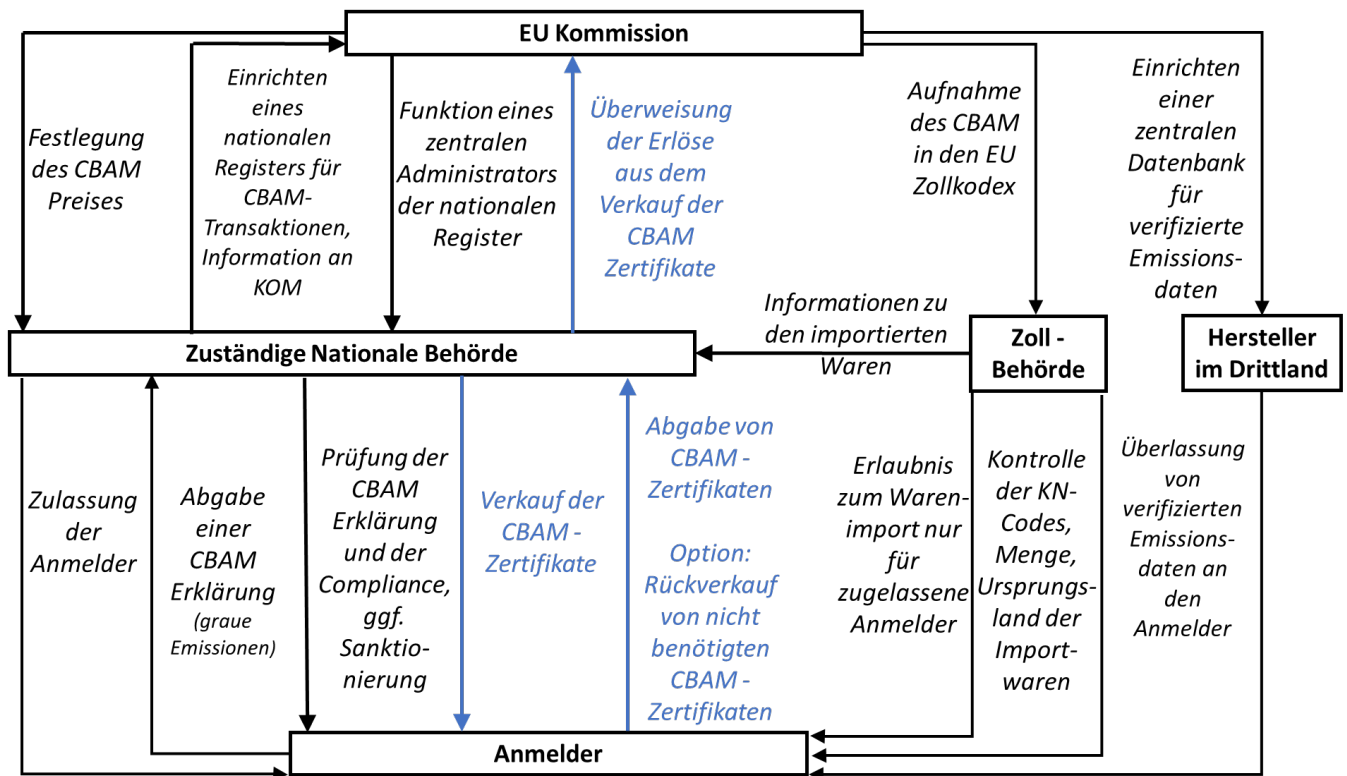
EU Kommission

Festlegung des CBAM Preises

Einrichten eines nationalen Registers für CBAM-Transaktionen, Information an KOM

Funktion eines zentralen Administrators der nationalen Register

Überweisung der Erlöse aus dem Verkauf der CBAM Zertifikate

Aufnahme des CBAM in den EU Zollkodex

Einrichten einer zentralen Datenbank für verifizierte Emissionsdaten

Informationen zu den importierten Waren

Zuständige Nationale Behörde

Zoll - Behörde

Hersteller im Drittland

Zulassung der Anmelder

Abgabe einer CBAM Erklärung (graue Emissionen)

Prüfung der CBAM Erklärung und der Compliance, ggf. Sanktionierung

Verkauf der CBAM - Zertifikate

Abgabe von CBAM - Zertifikaten

Option: Rückverkauf von nicht benötigten CBAM - Zertifikaten

Erlaubnis zum Warenimport nur für zugelassene Anmelder

Kontrolle der KN-Codes, Menge, Ursprungsland der Importwaren

Überlassung von verifizierten Emissionsdaten an den Anmelder

Anmelder